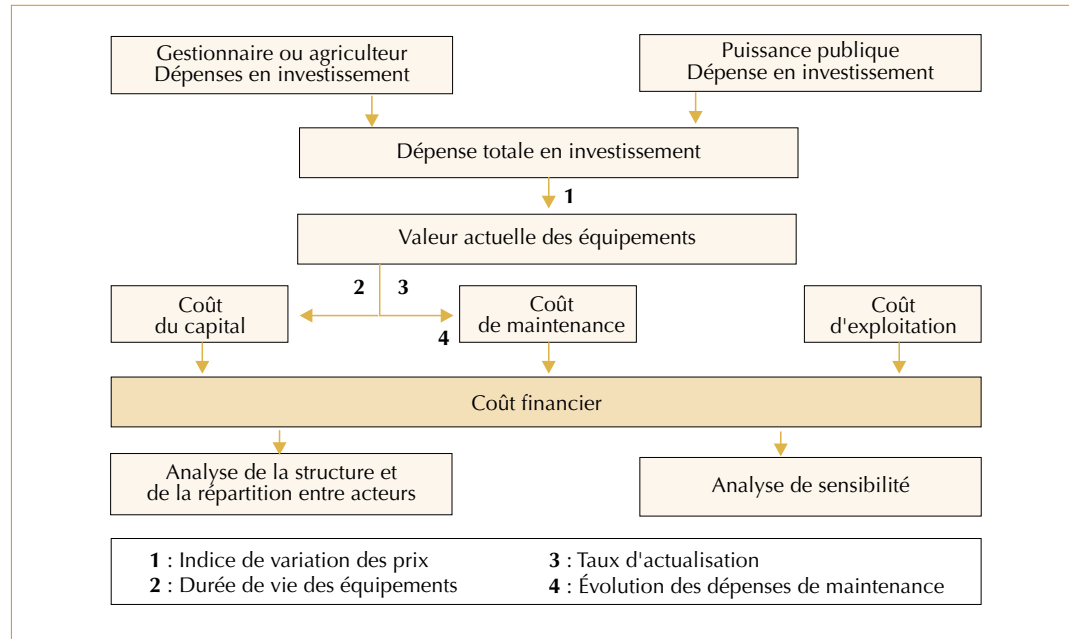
Gestionnaire ou agriculteur
Dépenses en investissement

Puissance publique
Dépense en investissement

Dépense totale en investissement

1

Valeur actuelle des équipements

2

3

4

Coût
du capital

Coût
de maintenance

Coût
d'exploitation

Coût financier

Analyse de la structure et
de la répartition entre acteurs

Analyse de sensibilité

**1** : Indice de variation des prix
**2** : Durée de vie des équipements
**3** : Taux d'actualisation
**4** : Évolution des dépenses de maintenance